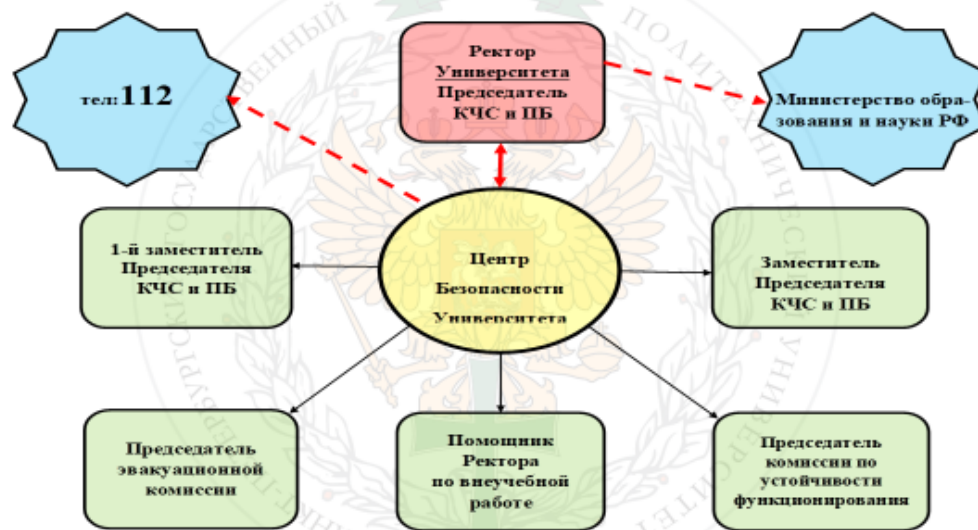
тел:112

Ректор Университета Председатель КЧС и ПБ

Министерство образования и науки РФ

1-й заместитель Председателя КЧС и ПБ

Центр Безопасности Университета

Заместитель Председателя КЧС и ПБ

Председатель эвакуационной комиссии

Помощник Ректора по внеучебной работе

Председатель комиссии по устойчивости функционирования